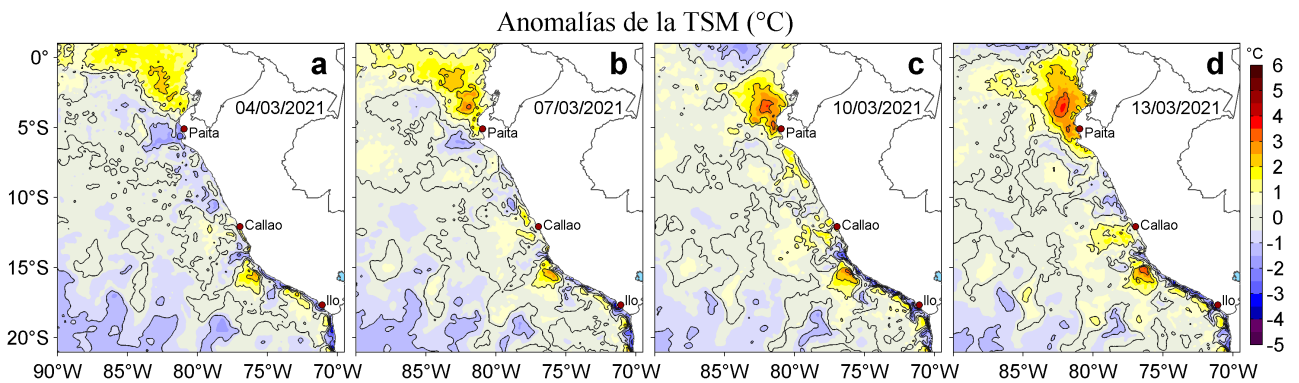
Anomalías de la TSM (°C)

0°
5°S
10°S
15°S
20°S

a
04/03/2021
Paita
Callao
Ilo

b
07/03/2021
Paita
Callao
Ilo

c
10/03/2021
Paita
Callao
Ilo

d
13/03/2021
Paita
Callao
Ilo

90°W 85°W 80°W 75°W 70°W
85°W 80°W 75°W 70°W
85°W 80°W 75°W 70°W
85°W 80°W 75°W 70°W

°C
6
5
4
3
2
1
0
-1
-2
-3
-4
-5